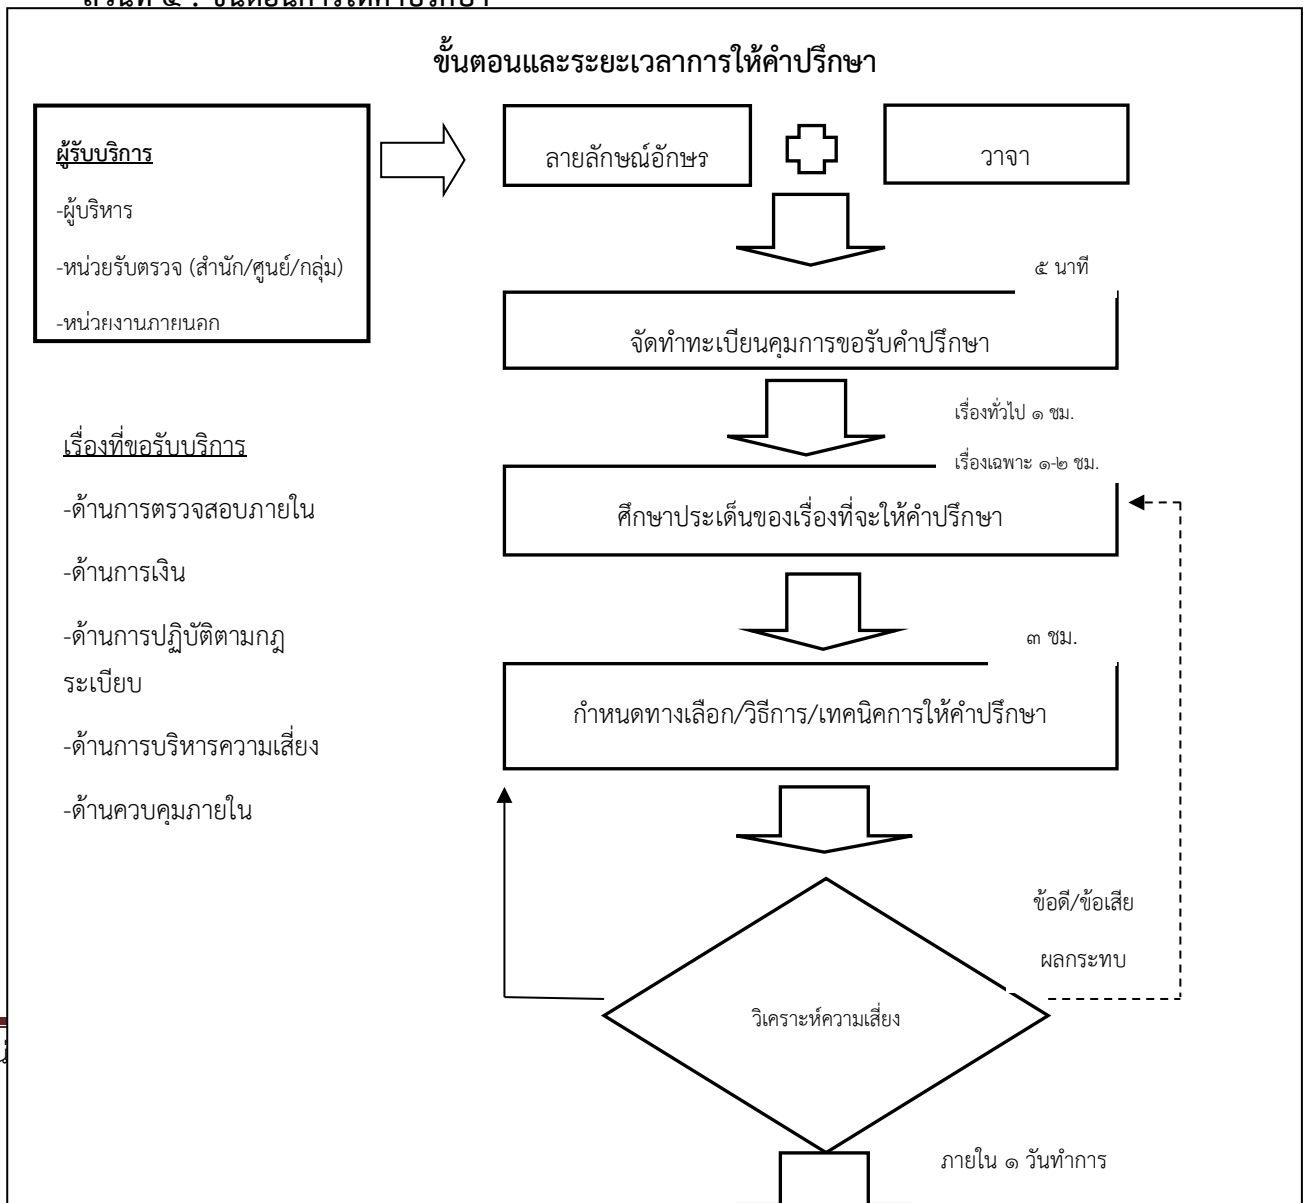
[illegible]

ขั้นตอนและระยะเวลาการให้คำปรึกษา

ผู้รับบริการ

-ผู้บริหาร

-หน่วยรับตรวจ (สำนัก/ศูนย์/กลุ่ม)

-หน่วยงานภายนอก

ลายลักษณ์อักษร

วาจา

๕ นาที

จัดทำทะเบียนคุมการขอรับคำปรึกษา

เรื่องทั่วไป ๑ ชม.

เรื่องเฉพาะ ๑-๒ ชม.

เรื่องที่ขอรับบริการ

-ด้านการตรวจสอบภายใน

-ด้านการเงิน

-ด้านการปฏิบัติตามกฎระเบียบ

-ด้านการบริหารความเสี่ยง

-ด้านควบคุมภายใน

ศึกษาประเด็นของเรื่องที่จะให้คำปรึกษา

๓ ชม.

กำหนดทางเลือก/วิธีการ/เทคนิคการให้คำปรึกษา

ข้อดี/ข้อเสีย

ผลกระทบ

วิเคราะห์ความเสี่ยง

ภายใน ๑ วันทำการ